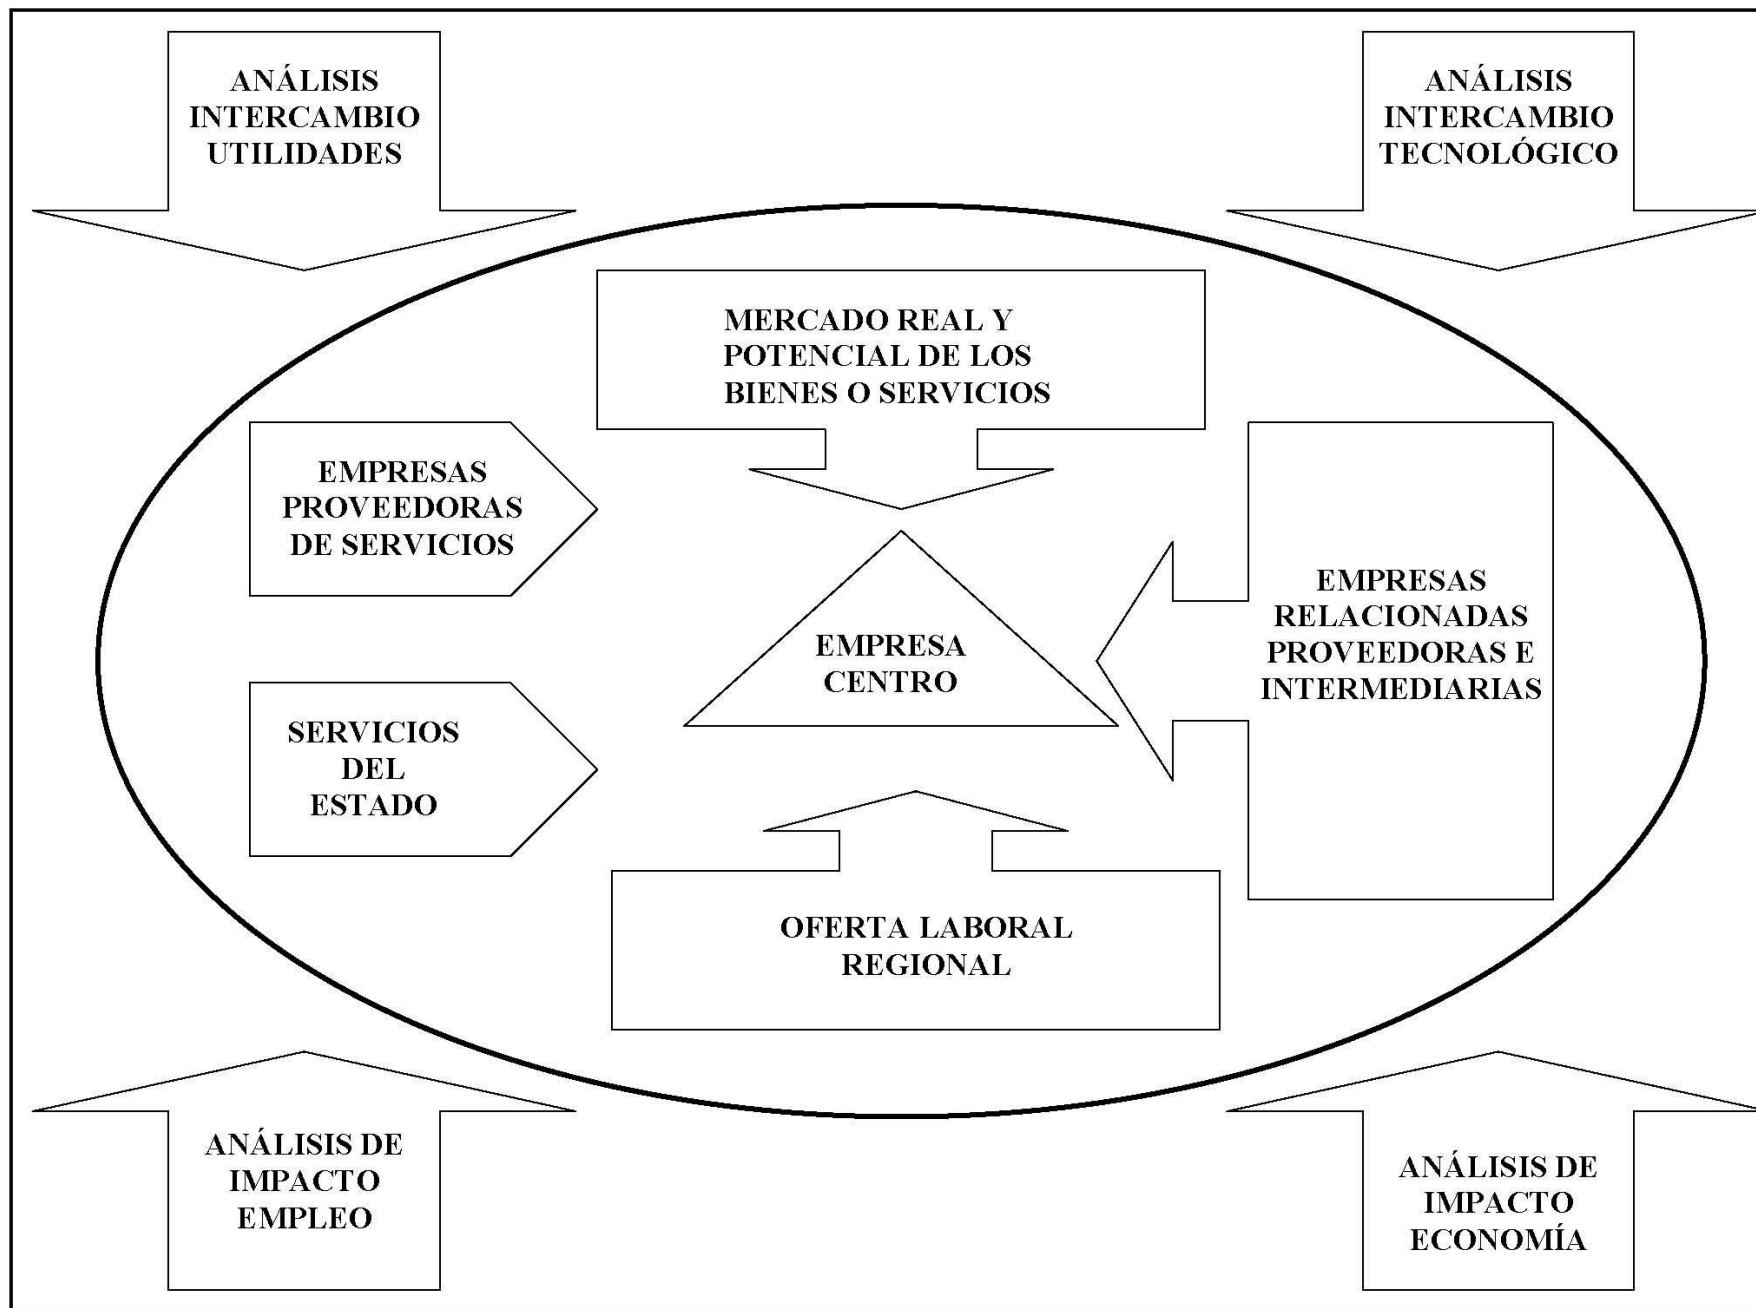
ANÁLISIS INTERCAMBIO UTILIDADES

ANÁLISIS INTERCAMBIO TECNOLÓGICO

MERCADO REAL Y POTENCIAL DE LOS BIENES O SERVICIOS

EMPRESAS PROVEEDORAS DE SERVICIOS

EMPRESA CENTRO

EMPRESAS RELACIONADAS PROVEEDORAS E INTERMEDIARIAS

SERVICIOS DEL ESTADO

OFERTA LABORAL REGIONAL

ANÁLISIS DE IMPACTO EMPLEO

ANÁLISIS DE IMPACTO ECONOMÍA